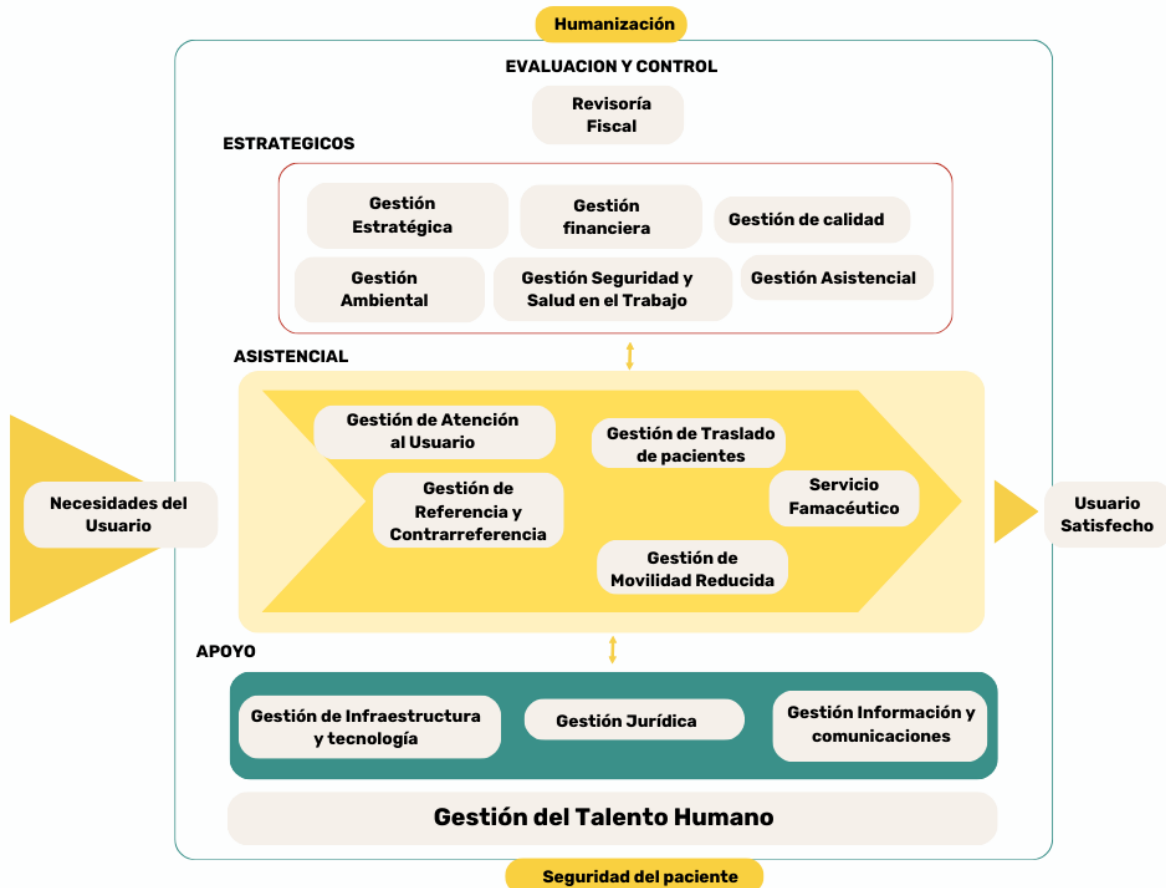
Humanización

EVALUACION Y CONTROL

Revisoría Fiscal

ESTRATEGICOS

Gestión Estratégica

Gestión financiera

Gestión de calidad

Gestión Ambiental

Gestión Seguridad y Salud en el Trabajo

Gestión Asistencial

ASISTENCIAL

Necesidades del Usuario

Gestión de Atención al Usuario

Gestión de Traslado de pacientes

Gestión de Referencia y Contrarreferencia

Servicio Famacéutico

Gestión de Movilidad Reducida

Usuario Satisfecho

APOYO

Gestión de Infraestructura y tecnología

Gestión Jurídica

Gestión Información y comunicaciones

Gestión del Talento Humano

Seguridad del paciente